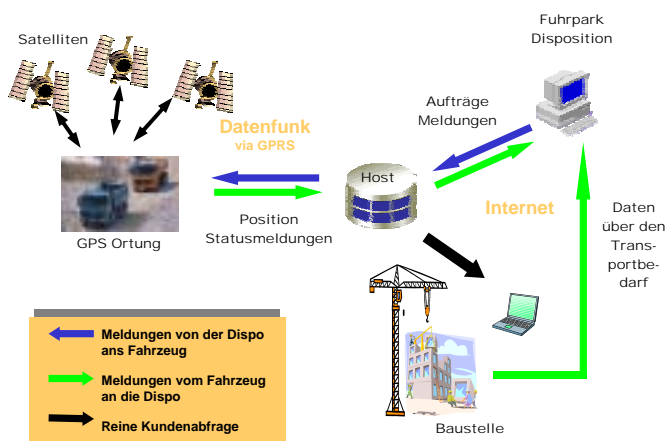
Satelliten

Fuhrpark Disposition

Aufträge Meldungen

Datenfunk via GPRS

Host

GPS Ortung

Position Statusmeldungen

Internet

Daten über den Transportbedarf

Meldungen von der Dispo ans Fahrzeug

Meldungen vom Fahrzeug an die Dispo

Reine Kundenabfrage

Baustelle